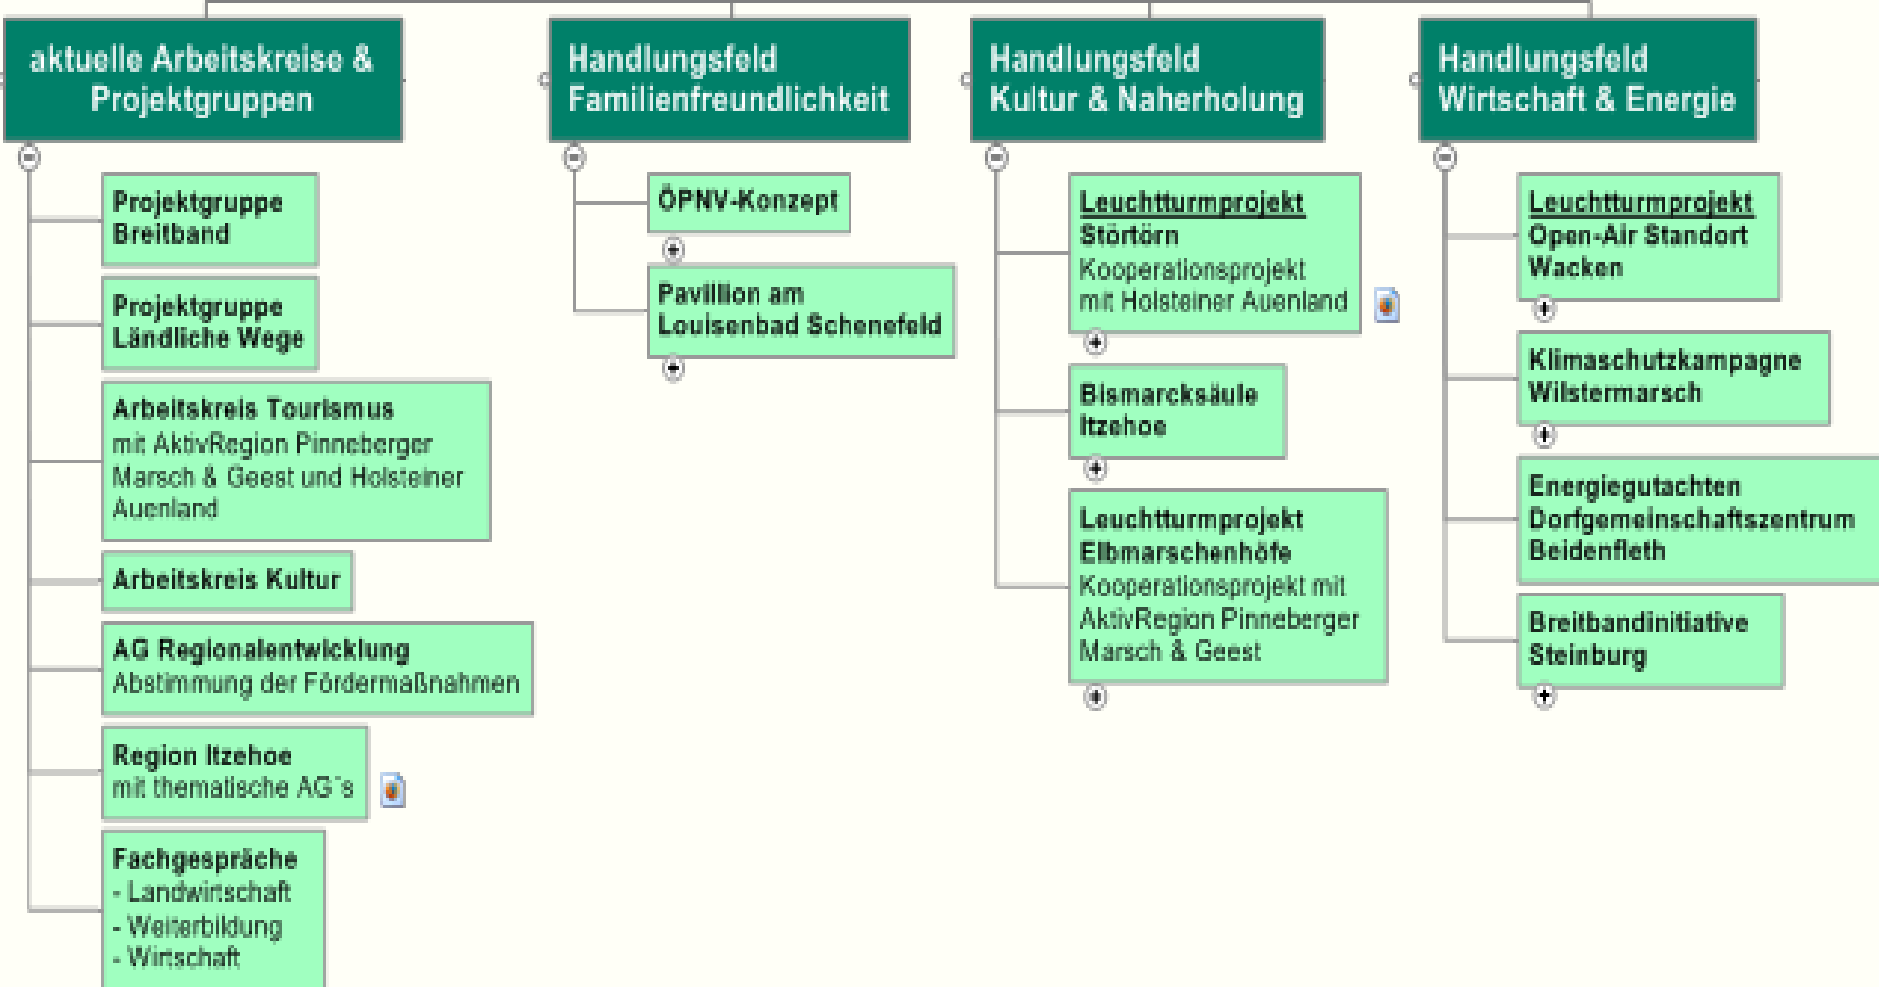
aktuelle Arbeitskreise & Projektgruppen

Projektgruppe Breitband

Projektgruppe Ländliche Wege

Arbeitskreis Tourismus
mit AktivRegion Pinneberger Marsch & Geest und Holsteiner Auenland

Arbeitskreis Kultur

AG Regionalentwicklung
Abstimmung der Fördermaßnahmen

Region Itzehoe
mit thematische AG´s

Fachgespräche
- Landwirtschaft
- Weiterbildung
- Wirtschaft

Handlungsfeld Familienfreundlichkeit

ÖPNV-Konzept

Pavillion am Louisenbad Schenefeld

Handlungsfeld Kultur & Naherholung

Leuchtturmprojekt
Störtörn
Kooperationsprojekt mit Holsteiner Auenland

Bismarcksäule Itzehoe

Leuchtturmprojekt Elbmarschenhöfe
Kooperationsprojekt mit AktivRegion Pinneberger Marsch & Geest

Handlungsfeld Wirtschaft & Energie

Leuchtturmprojekt
Open-Air Standort Wacken

Klimaschutzkampagne Wilstermarsch

Energiegutachten Dorfgemeinschaftszentrum Beidenfleth

Breitbandinitiative Steinburg